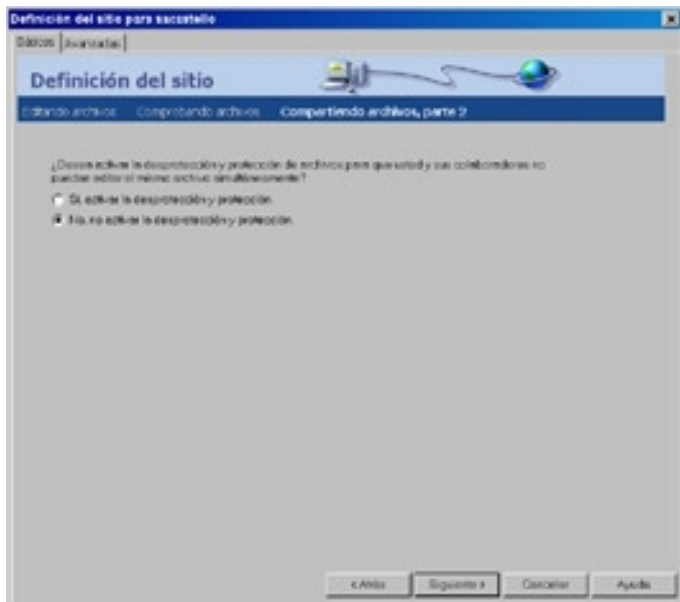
Definición del sitio para sacastello

Básico | Avanzadas

Definición del sitio

Editando archivos   Comprobando archivos   Compartiendo archivos, parte 2

¿Desea activar la desprotección y protección de archivos para que usted y sus colaboradores no puedan editar el mismo archivo simultáneamente?

Sí, activar la desprotección y protección.

No, no activar la desprotección y protección.

< Atrás   Siguiente >   Cancelar   Ayuda